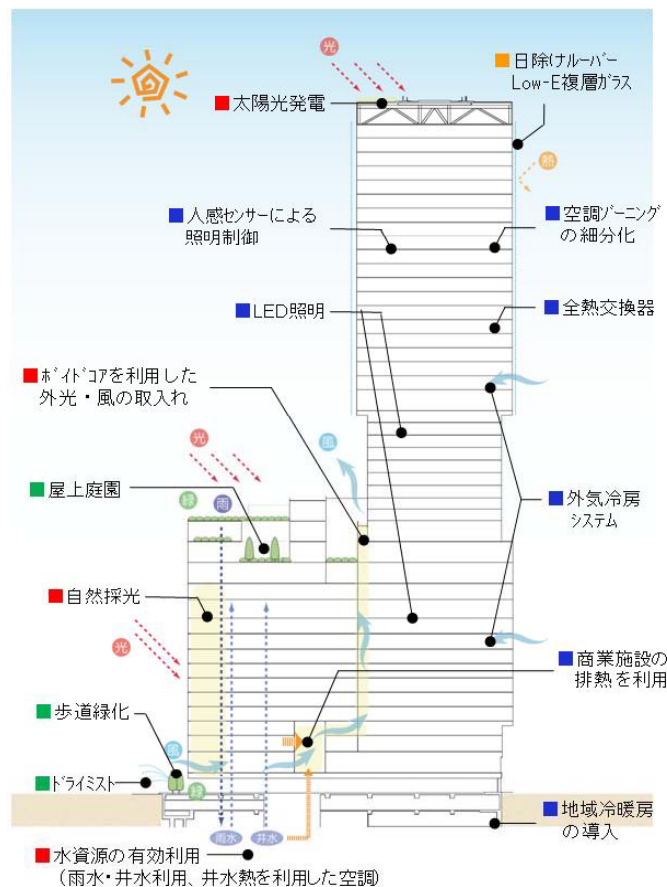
光

日除けルーバー
Low-E複層ガラス

太陽光発電

熱

人感センサーによる照明制御

空調ゾーニングの細分化

LED照明

全熱交換器

ボイドコアを利用した外光・風の取入れ

光

風

屋上庭園

緑

雨

外気冷房システム

自然採光

光

商業施設の排熱を利用

歩道緑化

風

ドライミスト

緑

雨水

井水

地域冷暖房の導入

水資源の有効利用
（雨水・井水利用、井水熱を利用した空調）